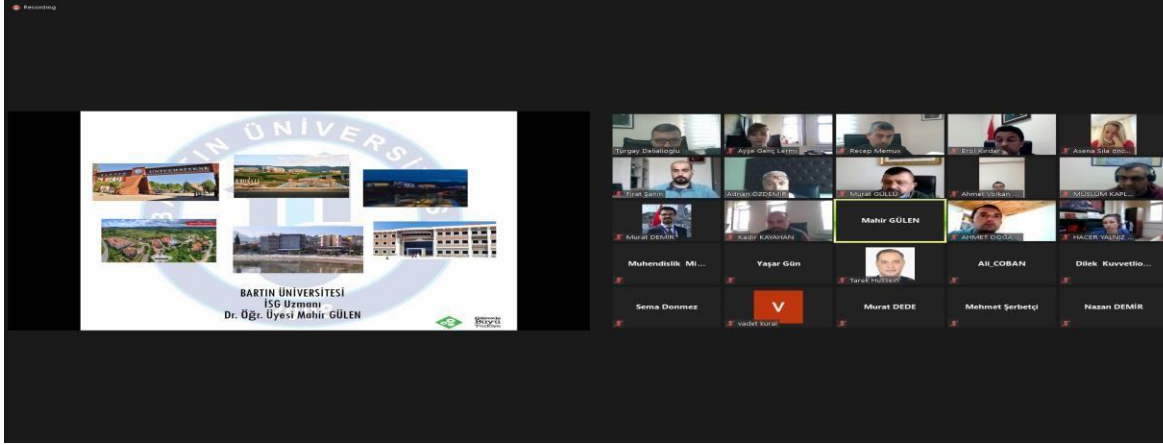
Recording

ÜNİVERSİ

BARTIN ÜNİVERSİTESİ
İSG Uzmanı
Dr. Öğr. Üyesi Mahir GÜLEN

Turgay Dallaloglu
Ayşe Genç Lermi
Recep Memus
Erol Kirdar
Asena Sıla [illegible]
Fırat Şahin
Adnan ÖZDEMİR
Murat GÜLLÜ
Ahmet Volkan ...
MÜSLÜM KAPL...
Murat DEMİR
Kadir KAYAHAN
Mahir GÜLEN
AHMET DOĞA...
HACER YALNIZ ...
Muhendislik Mi...
Yaşar Gün
Tarek Hussein
Ali_COBAN
Dilek Kuvvetlio...
Sema Donmez
V
vadet kural
Murat DEDE
Mehmet Şerbetçi
Nazan DEMİR